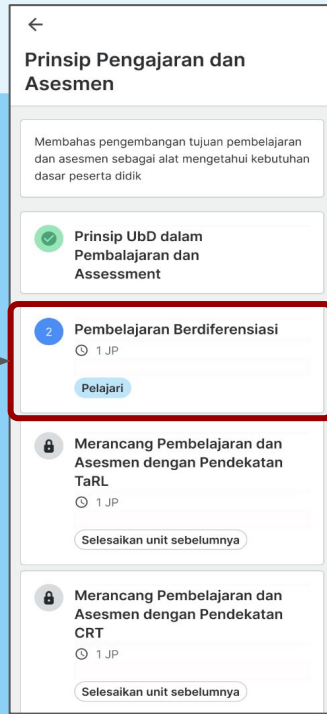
←

Prinsip Pengajaran dan Asesmen

Membahas pengembangan tujuan pembelajaran dan asesmen sebagai alat mengetahui kebutuhan dasar peserta didik

Prinsip UbD dalam Pembalajaran dan Assessment

2 Pembelajaran Berdiferensiasi
1 JP
Pelajari

Merancang Pembelajaran dan Asesmen dengan Pendekatan TaRL
1 JP
Selesaikan unit sebelumnya

Merancang Pembelajaran dan Asesmen dengan Pendekatan CRT
1 JP
Selesaikan unit sebelumnya